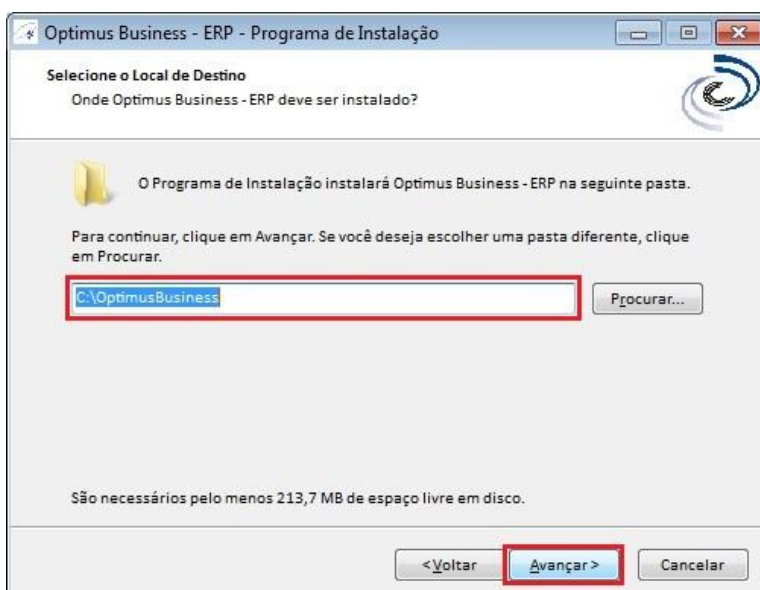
Optimus Business - ERP - Programa de Instalação

Selecione o Local de Destino
Onde Optimus Business - ERP deve ser instalado?

O Programa de Instalação instalará Optimus Business - ERP na seguinte pasta.

Para continuar, clique em Avançar. Se você deseja escolher uma pasta diferente, clique em Procurar.

C:\OptimusBusiness

Procurar...

São necessários pelo menos 213,7 MB de espaço livre em disco.

<Voltar

Avançar>

Cancelar